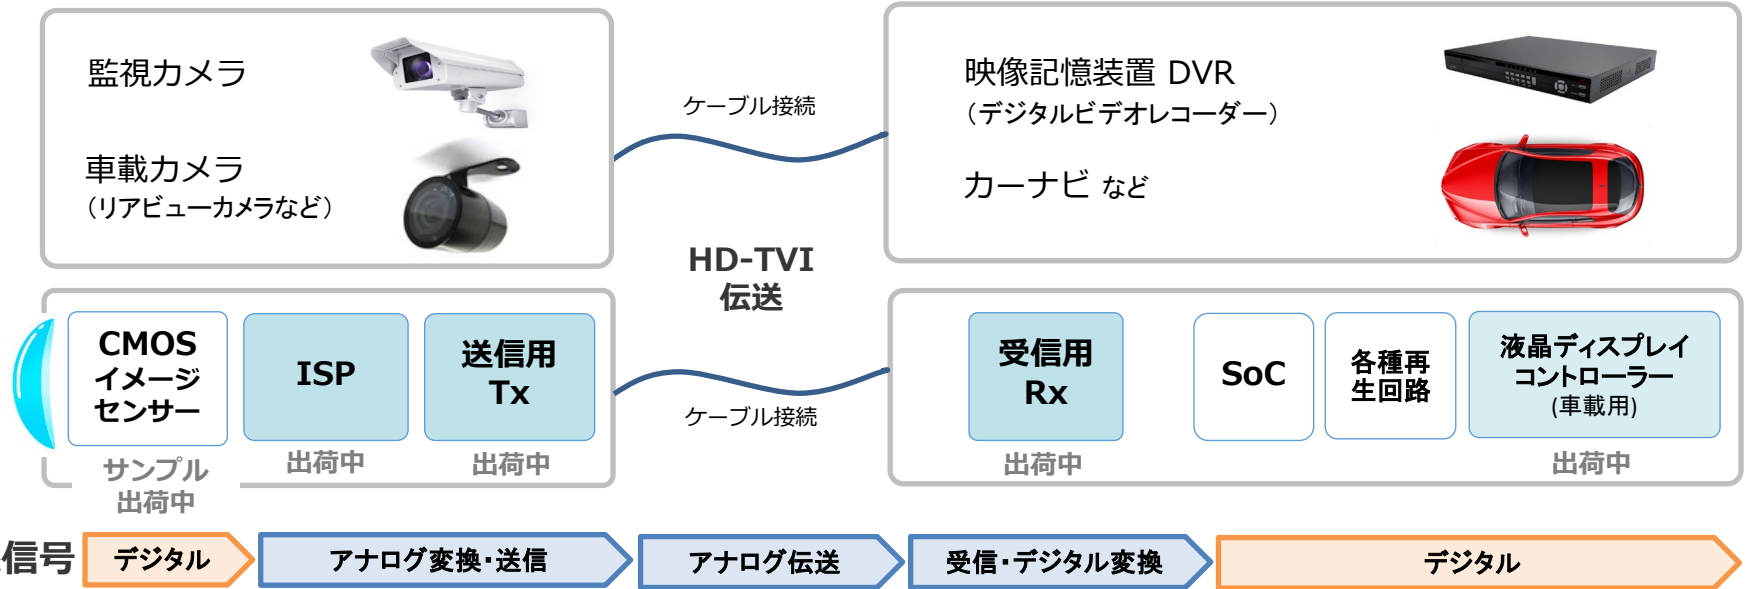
監視カメラ

車載カメラ
（リアビューカメラなど）

ケーブル接続

映像記憶装置 DVR
（デジタルビデオレコーダー）

カーナビ など

HD-TVI
伝送

CMOS
イメージ
センサー

サンプル
出荷中

ISP

出荷中

送信用
Tx

出荷中

ケーブル接続

受信用
Rx

出荷中

SoC

各種再
生回路

液晶ディスプレイ
コントローラー
(車載用)

出荷中

信号

デジタル

アナログ変換・送信

アナログ伝送

受信・デジタル変換

デジタル